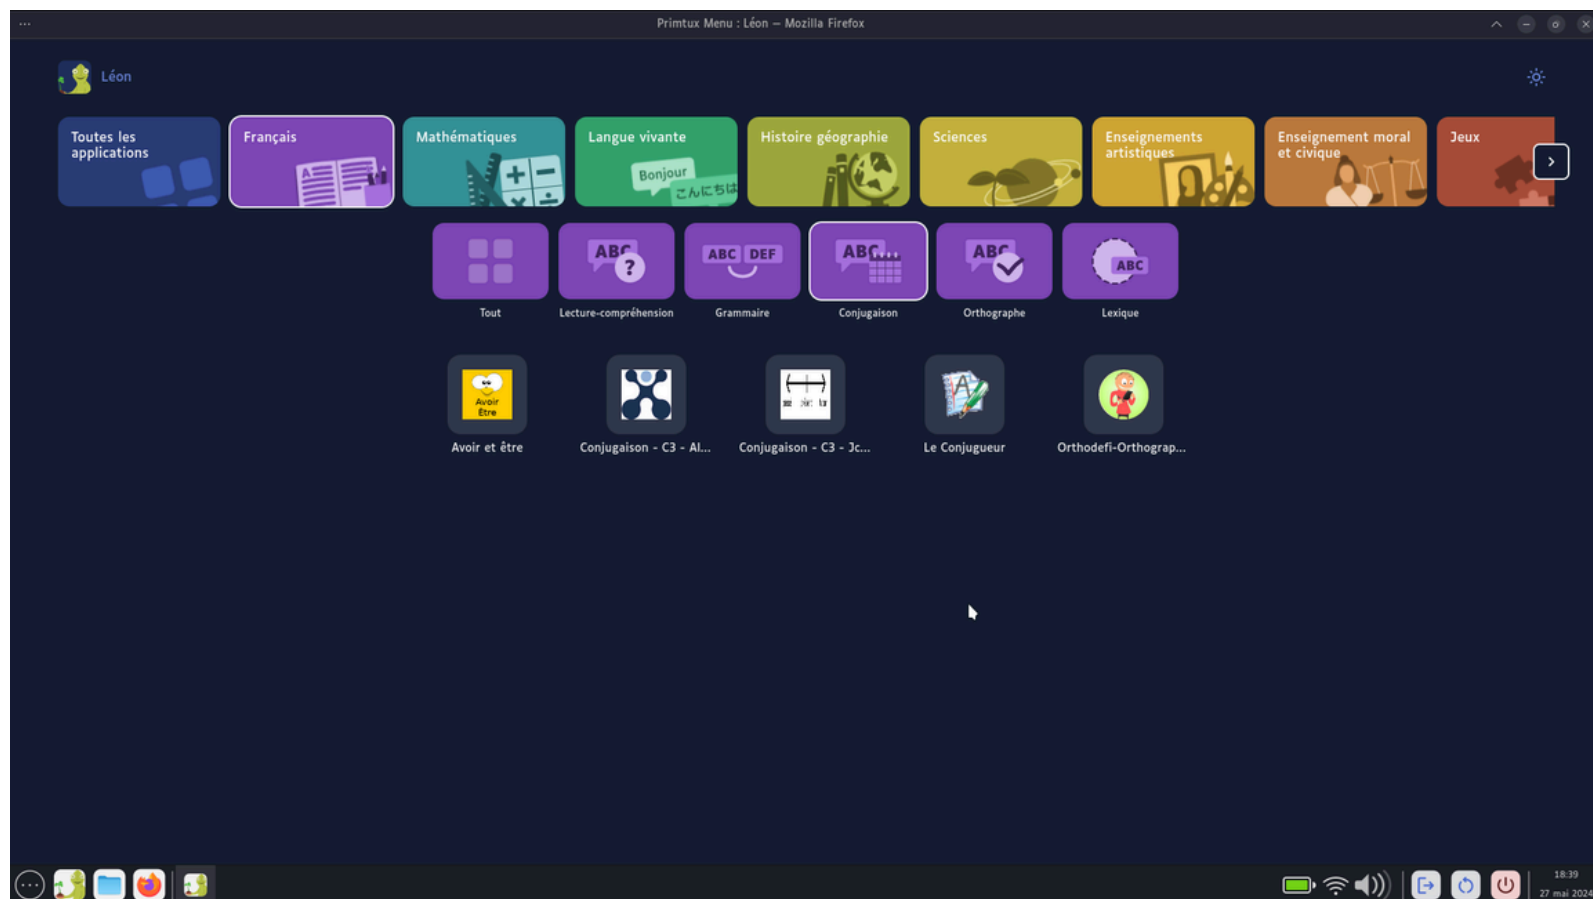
Primtux Menu : Léon — Mozilla Firefox

Léon

Toutes les applications

Français

Mathématiques

Langue vivante

Bonjour

こんにちは

Histoire géographie

Sciences

Enseignements artistiques

Enseignement moral et civique

Jeux

ABC DEF

Tout

Lecture-compréhension

Grammaire

Conjugaison

Orthographe

Lexique

Avoir Être

Avoir et être

Conjugaison - C3 - Al...

Conjugaison - C3 - Jc...

Le Conjugueur

Orthodefi-Orthograp...

18:39
27 mai 2024